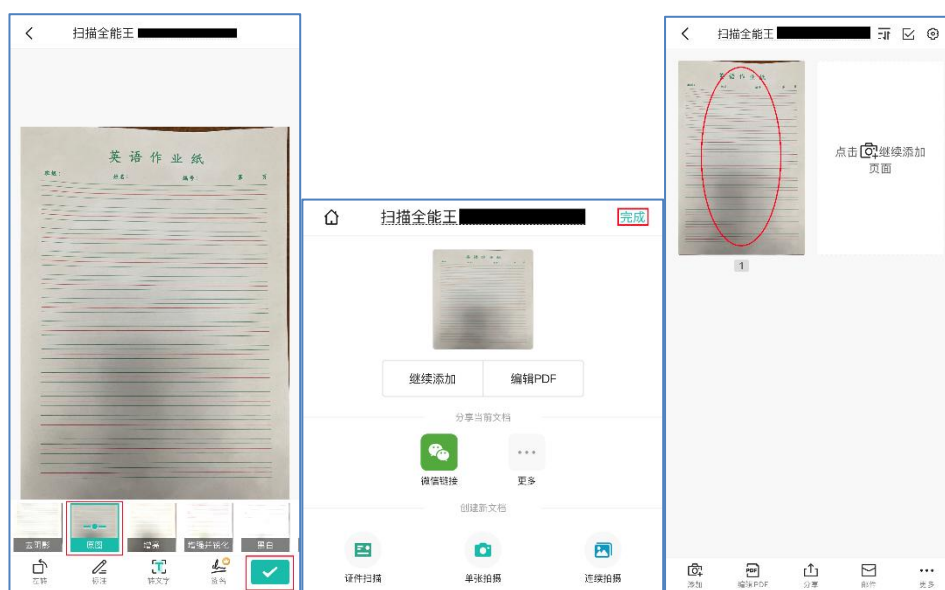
扫描全能王

英语作业纸
班级： 姓名： 编号： 第 页

去阴影
原图
增亮
增强并锐化
黑白

旋转
标注
转文字
签名

扫描全能王
完成

继续添加
编辑PDF

分享当前文档

微信链接
更多

创建新文档

证件扫描
单张拍摄
连续拍摄

扫描全能王

英语作业纸

1

点击继续添加页面

添加
编辑PDF
分享
邮件
更多